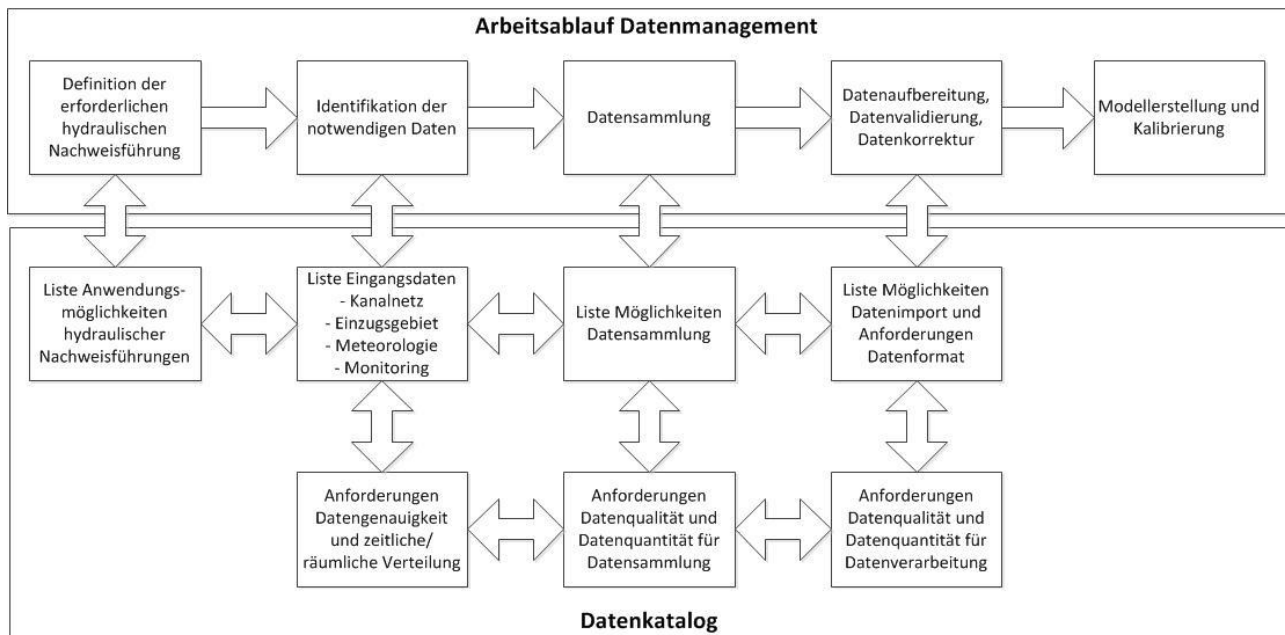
Arbeitsablauf Datenmanagement

Definition der erforderlichen hydraulischen Nachweisführung

Identifikation der notwendigen Daten

Datensammlung

Datenaufbereitung, Datenvalidierung, Datenkorrektur

Modellerstellung und Kalibrierung

Liste Anwendungsmöglichkeiten hydraulischer Nachweisführungen

Liste Eingangsdaten
- Kanalnetz
- Einzugsgebiet
- Meteorologie
- Monitoring

Liste Möglichkeiten Datensammlung

Liste Möglichkeiten Datenimport und Anforderungen Datenformat

Anforderungen Datengenauigkeit und zeitliche/ räumliche Verteilung

Anforderungen Datenqualität und Datenquantität für Datensammlung

Anforderungen Datenqualität und Datenquantität für Datenverarbeitung

Datenkatalog